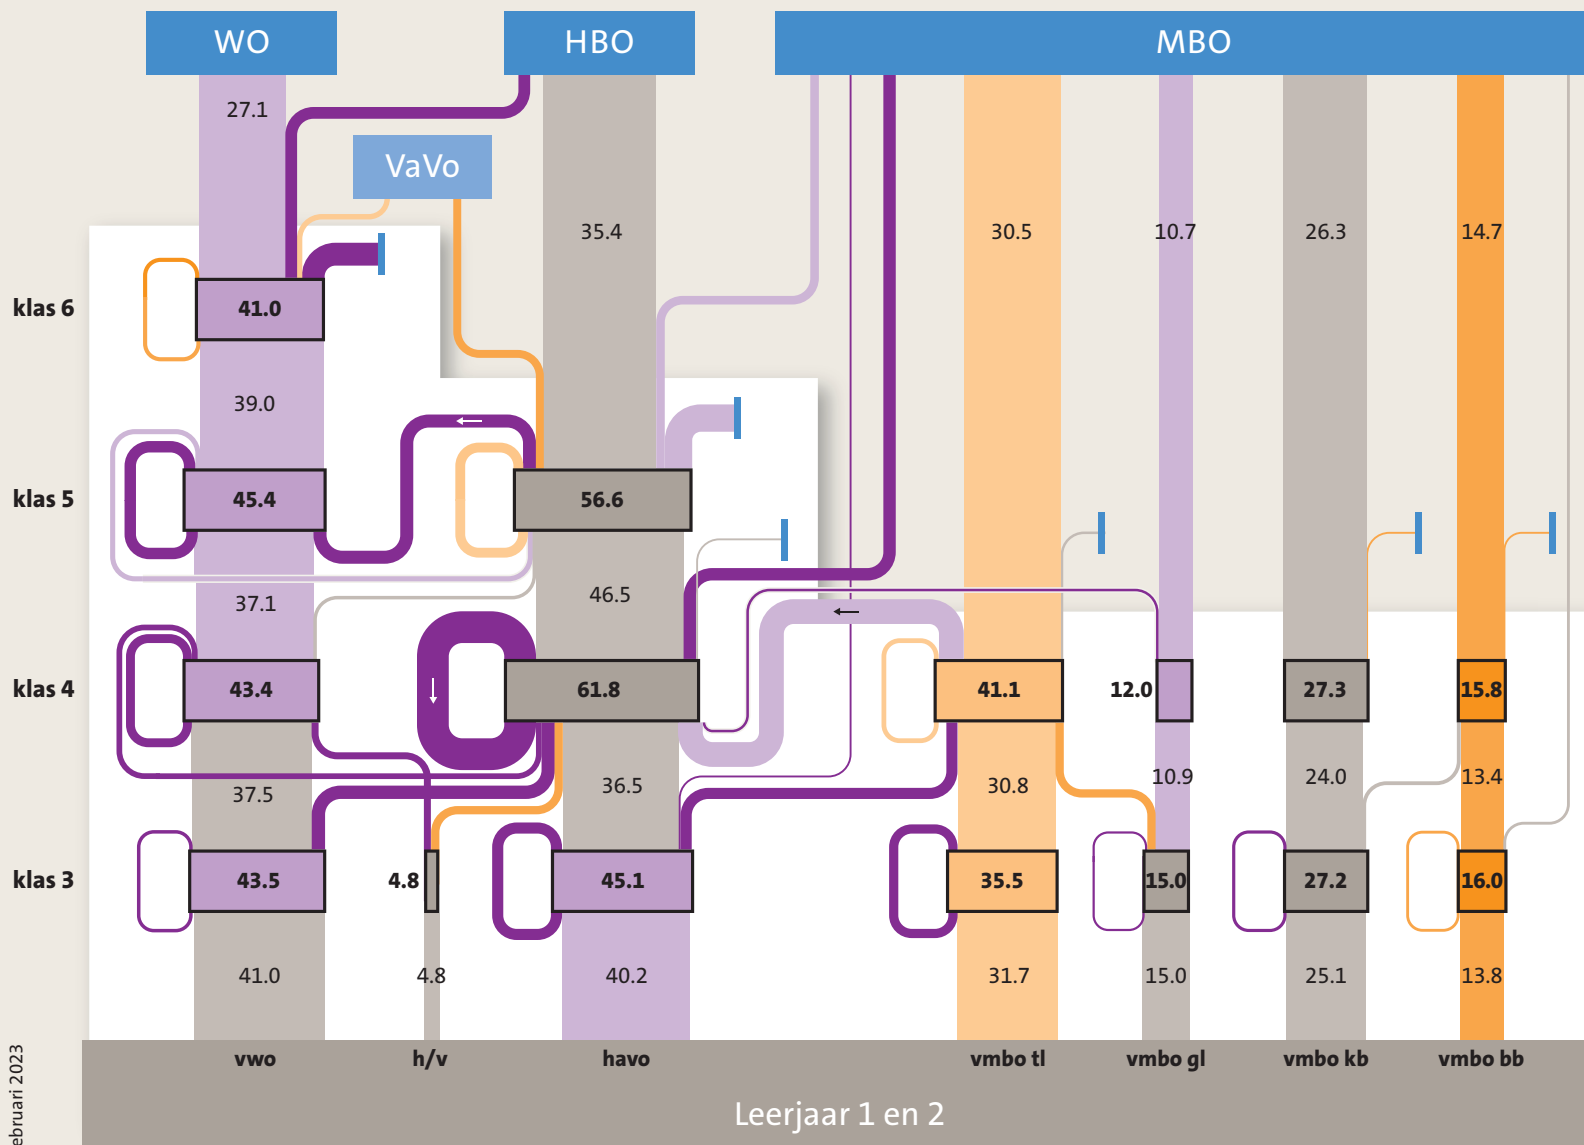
WO
HBO
MBO
27.1
VaVo
35.4
30.5
10.7
26.3
14.7
klas 6
41.0
39.0
klas 5
45.4
56.6
37.1
46.5
klas 4
43.4
61.8
41.1
12.0
27.3
15.8
37.5
36.5
30.8
10.9
24.0
13.4
klas 3
43.5
4.8
45.1
35.5
15.0
27.2
16.0
41.0
4.8
40.2
31.7
15.0
25.1
13.8
vwo
h/v
havo
vmbo tl
vmbo gl
vmbo kb
vmbo bb
Leerjaar 1 en 2
ebruari 2023